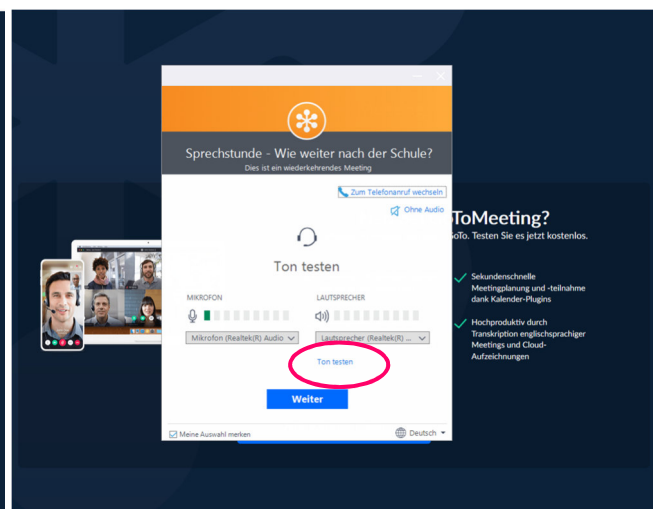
Sprechstunde - Wie weiter nach der Schule?
Dies ist ein wiederkehrendes Meeting

Zum Telefonanruf wechseln

Ohne Audio

Ton testen

MIKROFON

LAUTSPRECHER

Mikrofon (Realtek(R) Audio

Lautsprecher (Realtek(R) ...

Ton testen

Weiter

Meine Auswahl merken

Deutsch

ToMeeting?
oTo. Testen Sie es jetzt kostenlos.

Sekundenschnelle Meetingplanung und -teilnahme dank Kalender-Plugins

Hochproduktiv durch Transkription englischsprachiger Meetings und Cloud-Aufzeichnungen